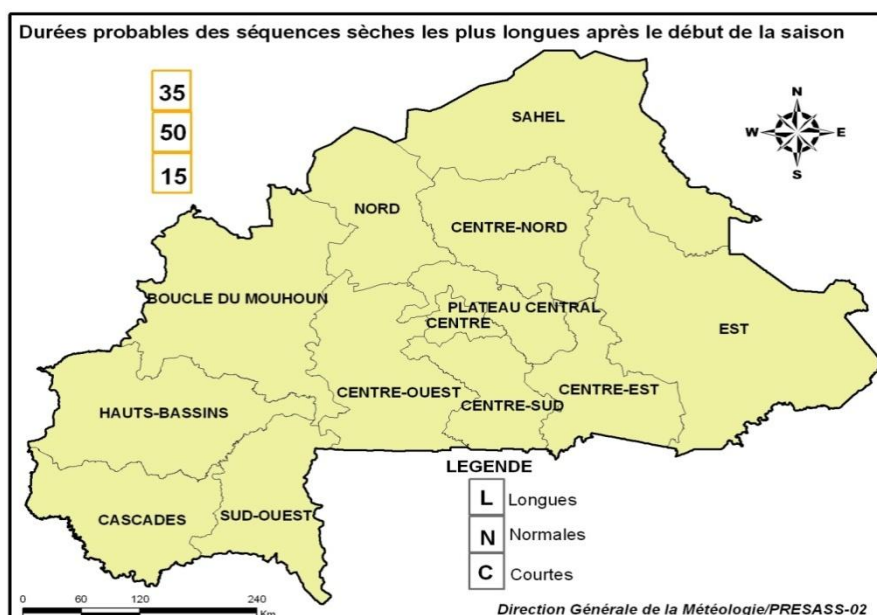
Durées probables des séquences sèches les plus longues après le début de la saison

35
50
15

N
W E
S

SAHEL
NORD
CENTRE-NORD
BOUCLE DU MOUHOUN
PLATEAU CENTRAL
CENTRE
EST
CENTRE-OUEST
CENTRE-EST
CENTRE-SUD
HAUTS-BASSINS
CASCADES
SUD-OUEST

LEGENDE
L Longues
N Normales
C Courtes

0 60 120 240 Km

Direction Générale de la Météologie/PRESASS-02